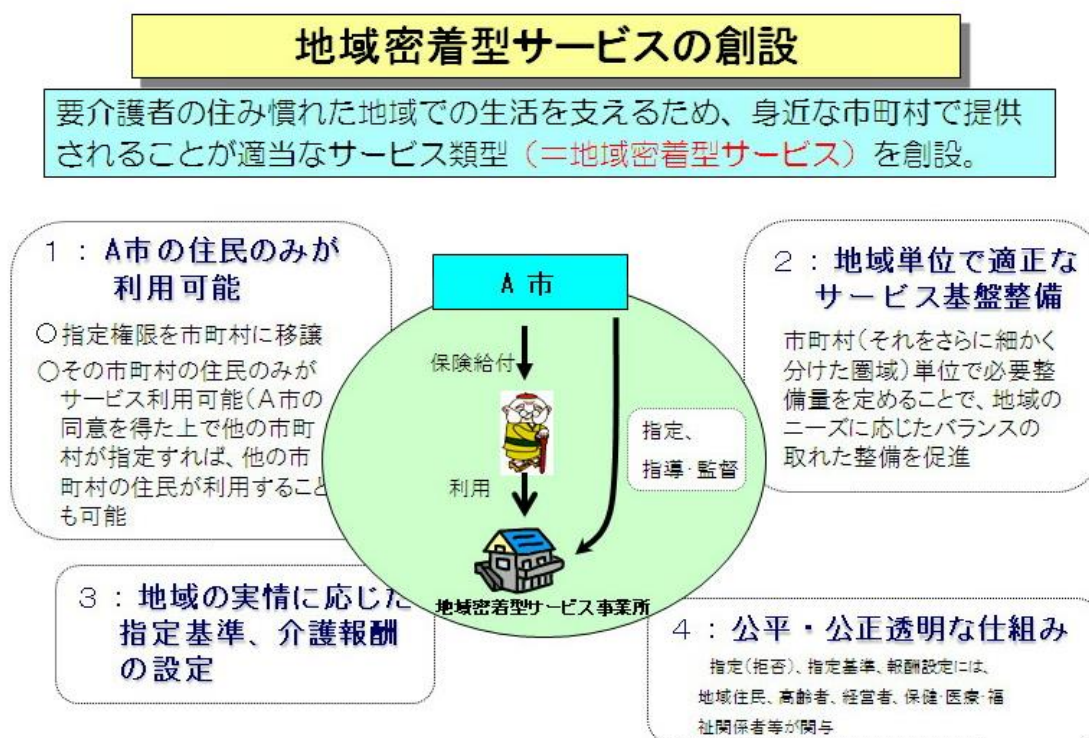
地域密着型サービスの創設

要介護者の住み慣れた地域での生活を支えるため、身近な市町村で提供されることが適当なサービス類型（＝地域密着型サービス）を創設。

1：A市の住民のみが利用可能

○指定権限を市町村に移譲
○その市町村の住民のみがサービス利用可能（A市の同意を得た上で他の市町村が指定すれば、他の市町村の住民が利用することも可能

A 市

保険給付

利用

指定、
指導･監督

地域密着型サービス事業所

2：地域単位で適正なサービス基盤整備

市町村（それをさらに細かく分けた圏域）単位で必要整備量を定めることで、地域のニーズに応じたバランスの取れた整備を促進

3：地域の実情に応じた指定基準、介護報酬の設定

4：公平・公正透明な仕組み

指定（拒否）、指定基準、報酬設定には、地域住民、高齢者、経営者、保健･医療･福祉関係者等が関与